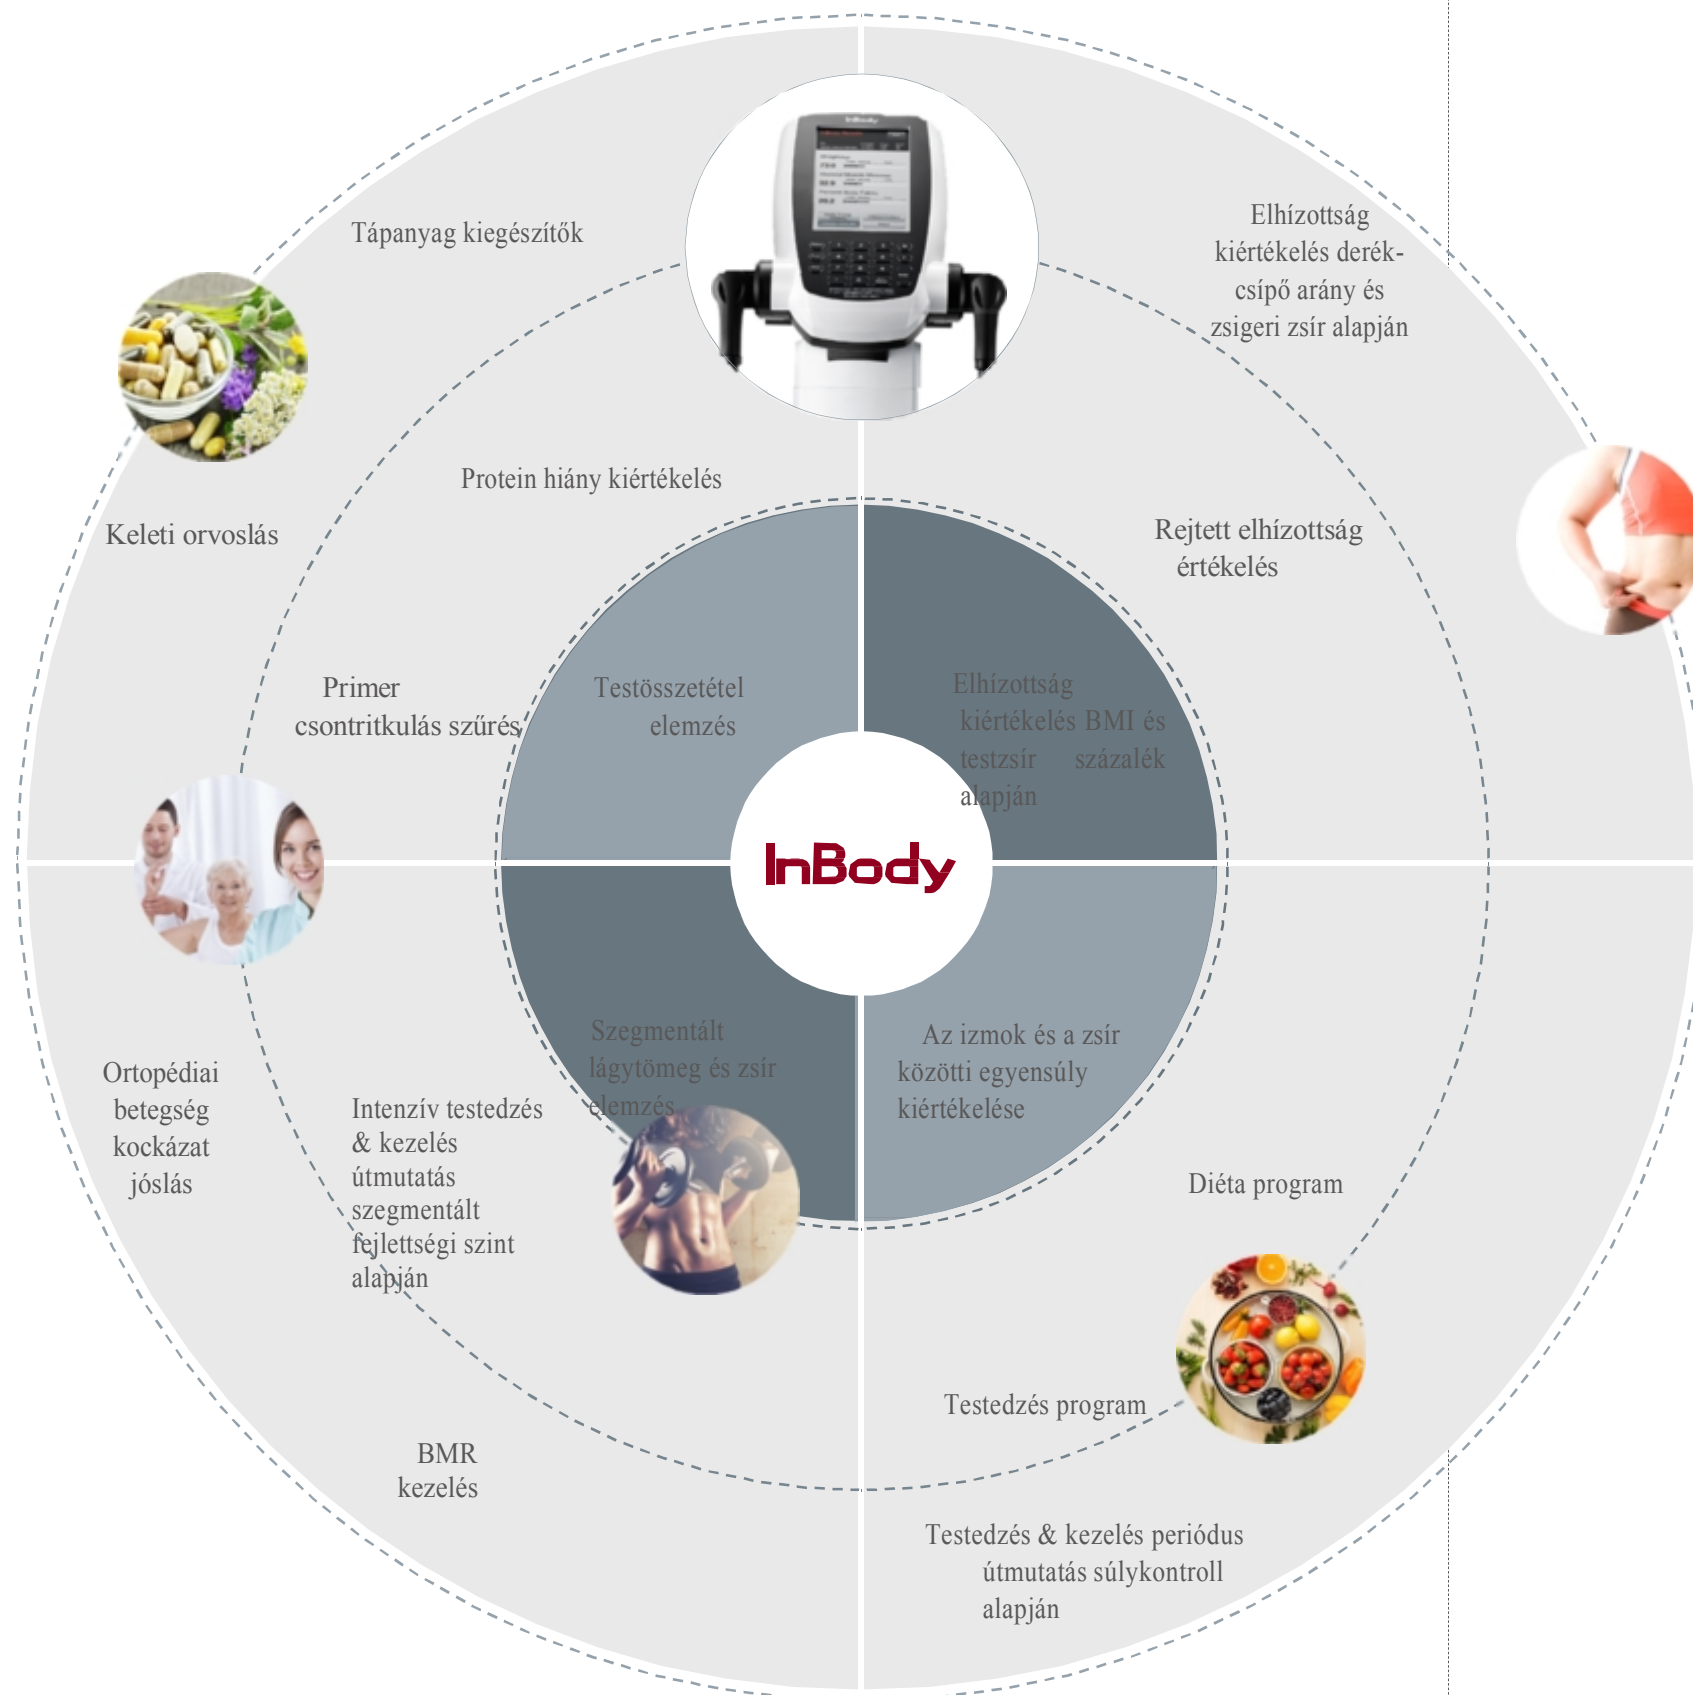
Tápanyag kiegészítők

Elhízottság kiértékelés derék-csípő arány és zsigeri zsír alapján

Protein hiány kiértékelés

Keleti orvoslás

Rejtett elhízottság értékelés

Primer csontritkulás szűrés

Testösszetétel elemzés

Elhízottság kiértékelés BMI és testzsír százalék alapján

InBody

Szegmentált lágytömeg és zsír elemzés

Az izmok és a zsír közötti egyensúly kiértékelése

Ortopédiai betegség kockázat jóslás

Intenzív testedzés & kezelés útmutatás szegmentált fejlettségi szint alapján

Diéta program

Testedzés program

BMR kezelés

Testedzés & kezelés periódus útmutatás súlykontroll alapján